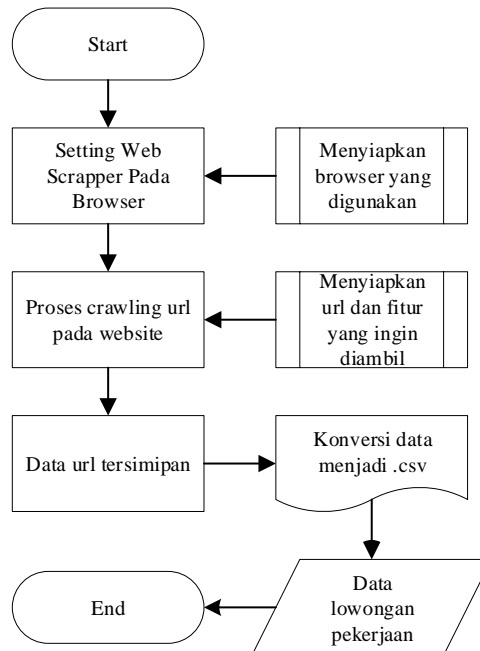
Start

Setting Web Scrapper Pada Browser

Menyiapkan browser yang digunakan

Proses crawling url pada website

Menyiapkan url dan fitur yang ingin diambil

Data url tersimipan

Konversi data menjadi .csv

Data lowongan pekerjaan

End